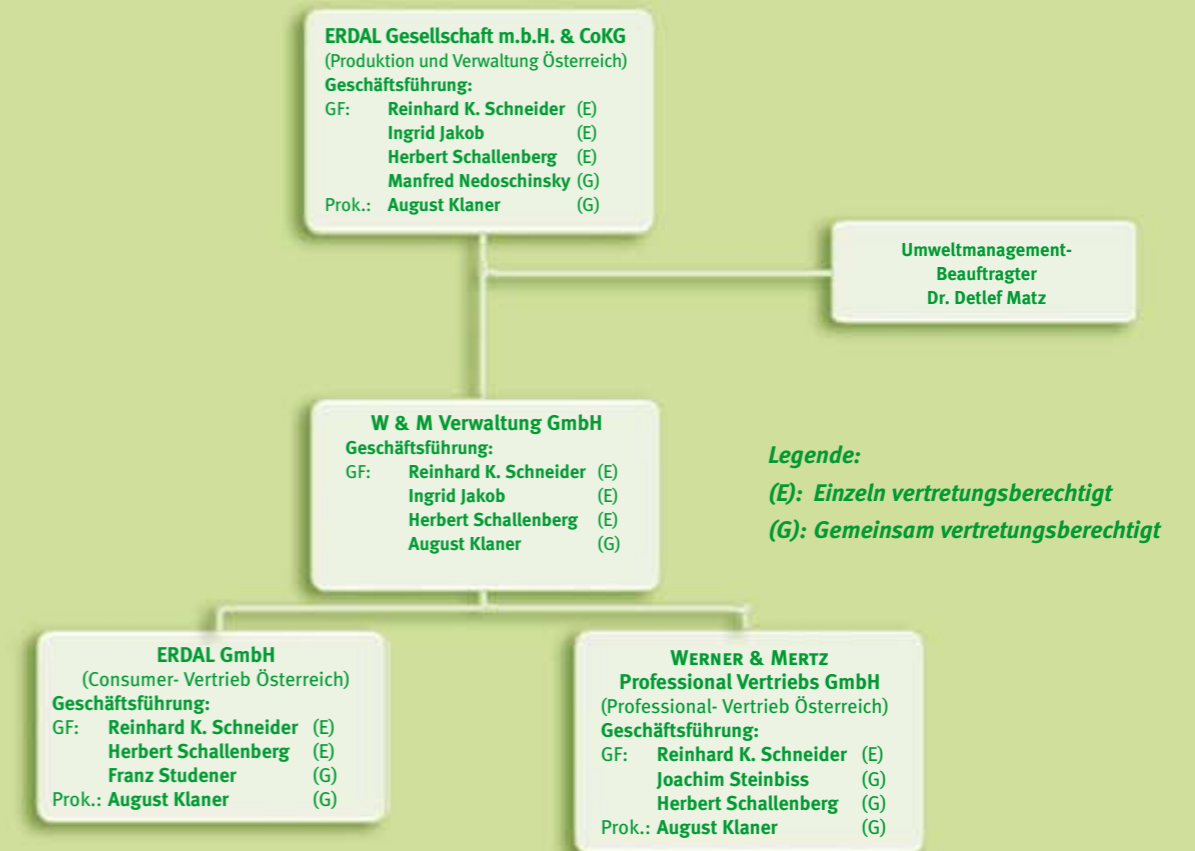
ERDAL Gesellschaft m.b.H. & CoKG
(Produktion und Verwaltung Österreich)
Geschäftsführung:
GF: Reinhard K. Schneider (E)
Ingrid Jakob (E)
Herbert Schallenberg (E)
Manfred Nedoschinsky (G)
Prok.: August Klaner (G)

Umweltmanagement-Beauftragter
Dr. Detlef Matz

W & M Verwaltung GmbH
Geschäftsführung:
GF: Reinhard K. Schneider (E)
Ingrid Jakob (E)
Herbert Schallenberg (E)
August Klaner (G)

Legende:
(E): Einzeln vertretungsberechtigt
(G): Gemeinsam vertretungsberechtigt

ERDAL GmbH
(Consumer- Vertrieb Österreich)
Geschäftsführung:
GF: Reinhard K. Schneider (E)
Herbert Schallenberg (E)
Franz Studener (G)
Prok.: August Klaner (G)

WERNER & MERTZ
Professional Vertriebs GmbH
(Professional- Vertrieb Österreich)
Geschäftsführung:
GF: Reinhard K. Schneider (E)
Joachim Steinbiss (G)
Herbert Schallenberg (G)
Prok.: August Klaner (G)